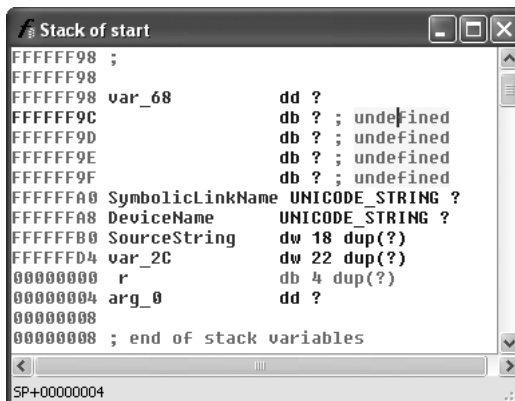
Stack of start

FFFFFF98 ;
FFFFFF98
FFFFFF98 var_68 dd ?
FFFFFF9C db ? ; undefined
FFFFFF9D db ? ; undefined
FFFFFF9E db ? ; undefined
FFFFFF9F db ? ; undefined
FFFFFFA0 SymbolicLinkName UNICODE_STRING ?
FFFFFFA8 DeviceName UNICODE_STRING ?
FFFFFFB0 SourceString dw 18 dup(?)
FFFFFFD4 var_2C dw 22 dup(?)
00000000 r db 4 dup(?)
00000004 arg_0 dd ?
00000008
00000008 ; end of stack variables

SP+00000004